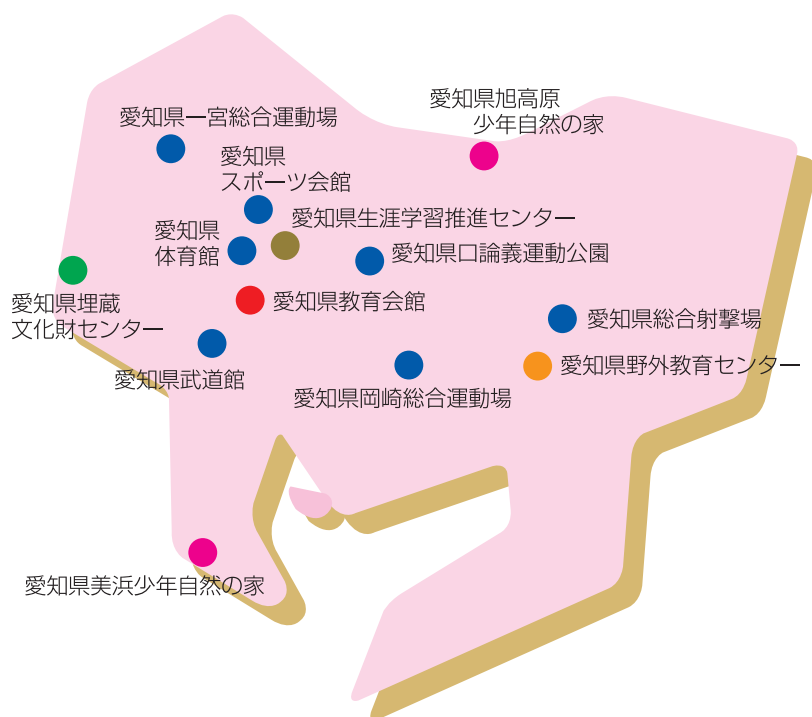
愛知県一宮総合運動場

愛知県旭高原
少年自然の家

愛知県
スポーツ会館

愛知県生涯学習推進センター

愛知県
体育館

愛知県口論義運動公園

愛知県埋蔵
文化財センター

愛知県教育会館

愛知県総合射撃場

愛知県武道館

愛知県野外教育センター

愛知県岡崎総合運動場

愛知県美浜少年自然の家